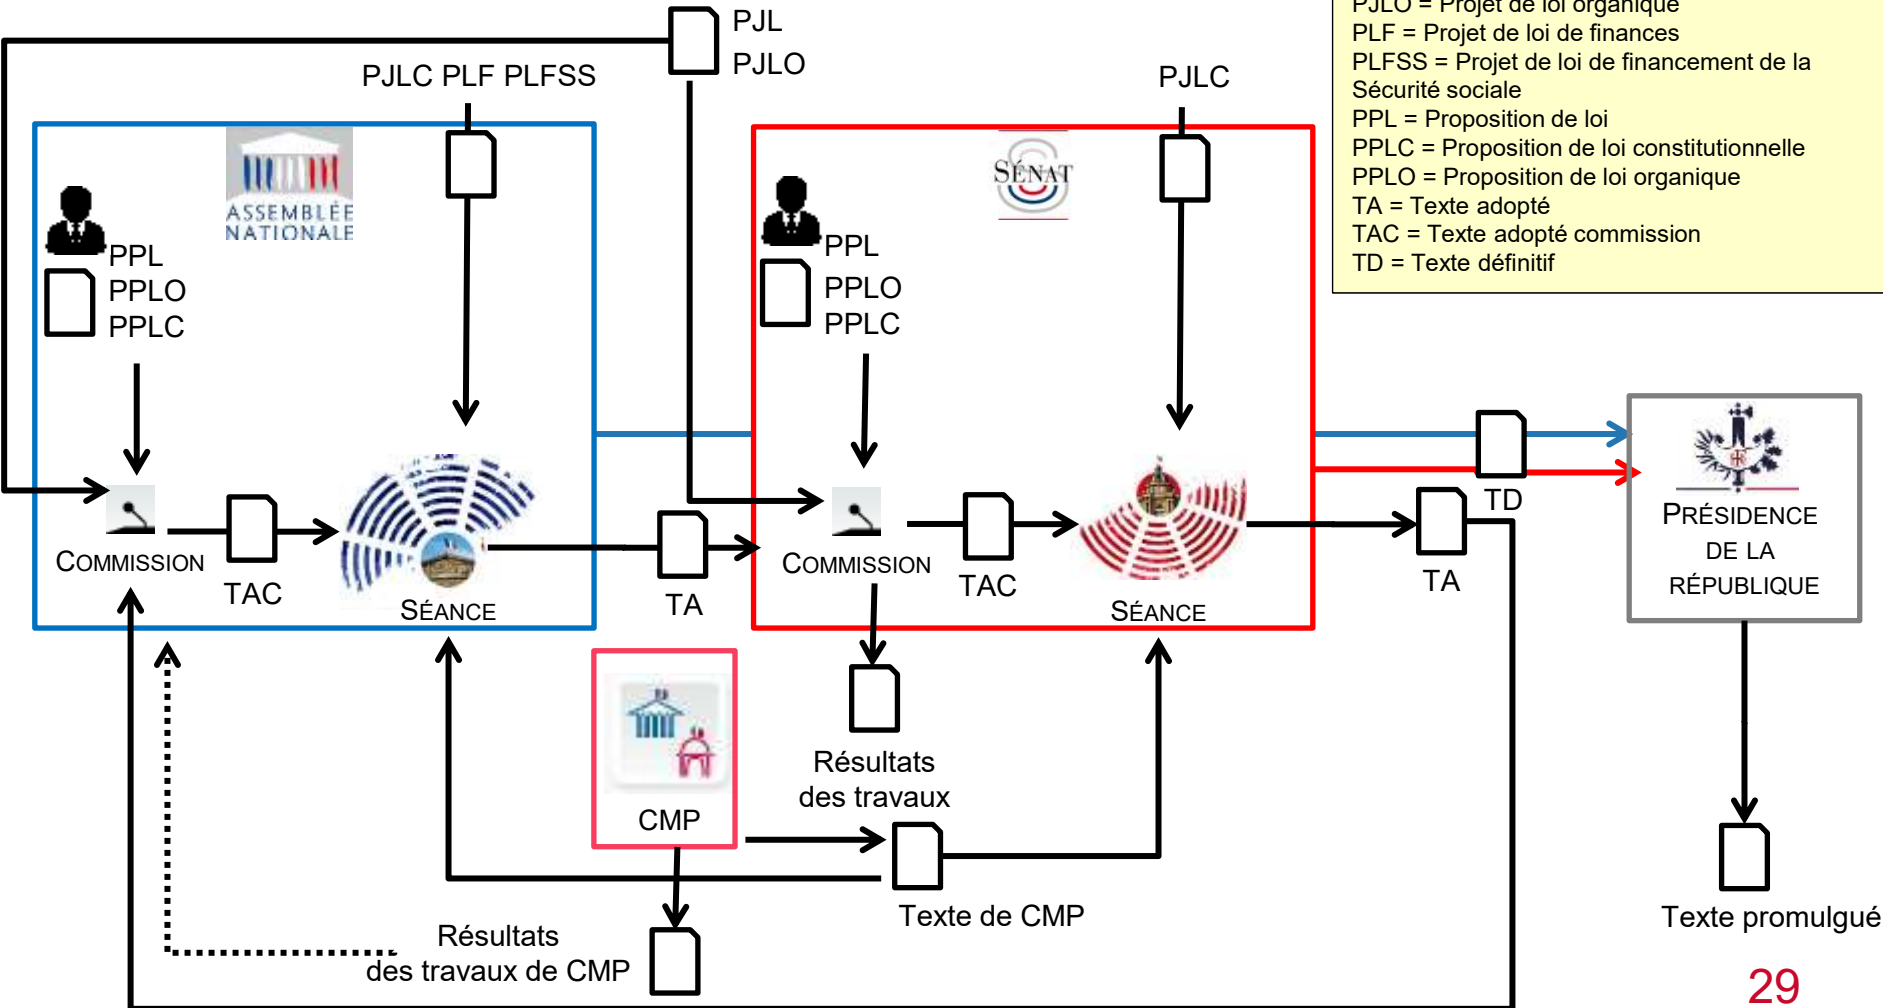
PJLO = Projet de loi organique
PLF = Projet de loi de finances
PLFSS = Projet de loi de financement de la Sécurité sociale
PPL = Proposition de loi
PPLC = Proposition de loi constitutionnelle
PPLO = Proposition de loi organique
TA = Texte adopté
TAC = Texte adopté commission
TD = Texte définitif

PJL
PJLO
PJLC PLF PLFSS
PJLC

ASSEMBLÉE NATIONALE
PPL
PPLO
PPLC
COMMISSION
TAC
SÉANCE
TA

SÉNAT
PPL
PPLO
PPLC
COMMISSION
TAC
SÉANCE
TA
TD

PRÉSIDENCE DE LA RÉPUBLIQUE

Résultats des travaux
CMP
Texte de CMP
Résultats des travaux de CMP
Texte promulgué
29